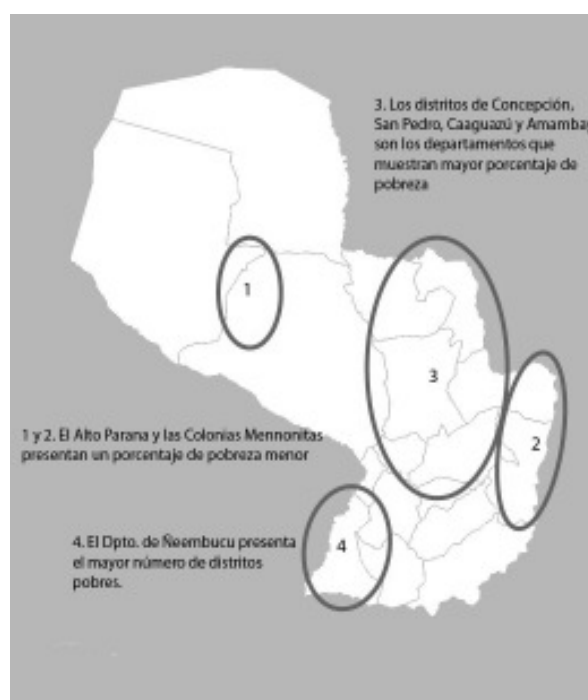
3. Los distritos de Concepción, San Pedro, Caaguazú y Amambay son los departamentos que muestran mayor porcentaje de pobreza

1

3

2

1 y 2. El Alto Parana y las Colonias Mennonitas presentan un porcentaje de pobreza menor

4. El Dpto. de Ñeembucu presenta el mayor número de distritos pobres.

4